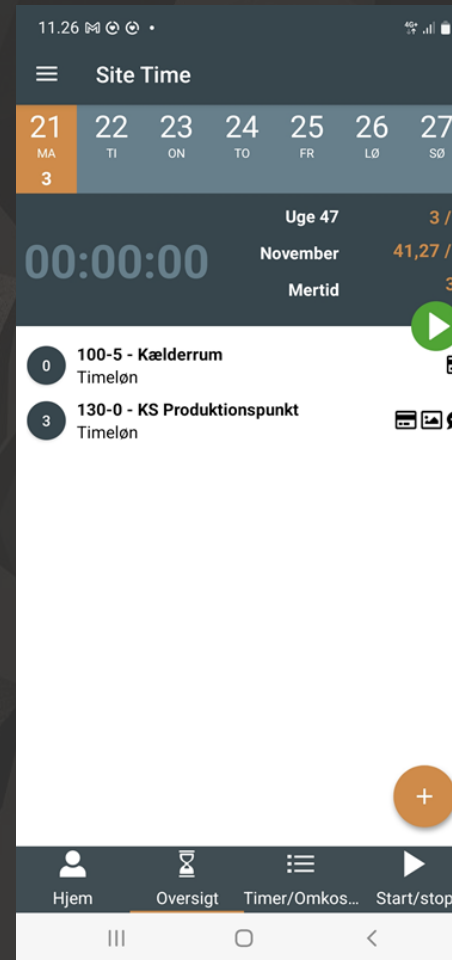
11.26

Site Time

21 MA 3
22 TI
23 ON
24 TO
25 FR
26 LØ
27 SØ

00:00:00

Uge 47 3 /
November 41,27 /
Mertid 3

0 100-5 - Kælderrum
Timeløn

3 130-0 - KS Produktionspunkt
Timeløn

+

Hjem
Oversigt
Timer/Omkos...
Start/stop